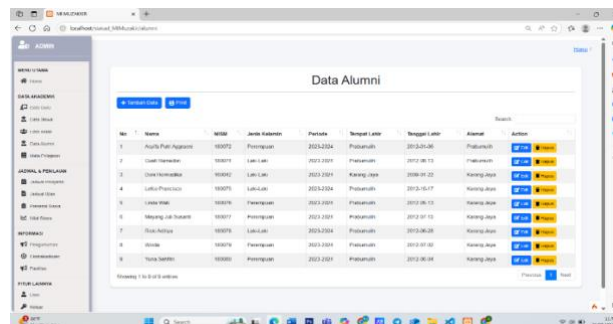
MIMUZAKKIR
localhost/sistem_MIMuzakki/alumni

ADMIN

MENU UTAMA
Home

DATA AKADEMIK
Data Guru
Data Siswa
Data Kelas
Data Alumni
Mata Pelajaran

JADWAL & PENILAIAN
Jadwal Pelajaran
Jadwal Ujian
Rekaman Sistem
Nilai Siswa

INFORMASI
Pengumuman
Ekstrakurikuler
Fasilitas

FITUR LAINNYA
User
Keluar

Data Alumni

+ Tambah Data | Print

Search:

| No | Nama | NISN | Jenis Kelamin | Periode | Tempat Lahir | Tanggal Lahir | Alamat | Action |
|---|---|---|---|---|---|---|---|---|
| 1 | Aurelia Putri Anggraeni | 183072 | Perempuan | 2023-2024 | Prabumulih | 2012-01-06 | Prabumulih | Edit Hapus |
| 2 | Gusti Ramadhan | 183073 | Laki-Laki | 2023-2024 | Prabumulih | 2012-06-13 | Prabumulih | Edit Hapus |
| 3 | Dimas Normandika | 183082 | Laki-Laki | 2023-2024 | Karang Jaya | 2009-01-22 | Karang Jaya | Edit Hapus |
| 4 | Lutfan Prasetyo | 183075 | Laki-Laki | 2023-2024 | Prabumulih | 2012-10-17 | Karang Jaya | Edit Hapus |
| 5 | Linda Wati | 183076 | Perempuan | 2023-2024 | Prabumulih | 2012-06-13 | Karang Jaya | Edit Hapus |
| 6 | Meyang Juli Susanti | 183077 | Perempuan | 2023-2024 | Prabumulih | 2012-07-13 | Karang Jaya | Edit Hapus |
| 7 | Rizki Aditiya | 183078 | Laki-Laki | 2023-2024 | Prabumulih | 2012-06-20 | Karang Jaya | Edit Hapus |
| 8 | Winda | 183079 | Perempuan | 2023-2024 | Prabumulih | 2012-07-02 | Karang Jaya | Edit Hapus |
| 9 | Yuna Safitri | 183080 | Perempuan | 2023-2024 | Prabumulih | 2012-06-04 | Karang Jaya | Edit Hapus |

Showing 1 to 9 of 9 entries

Previous 1 Next

Q Search